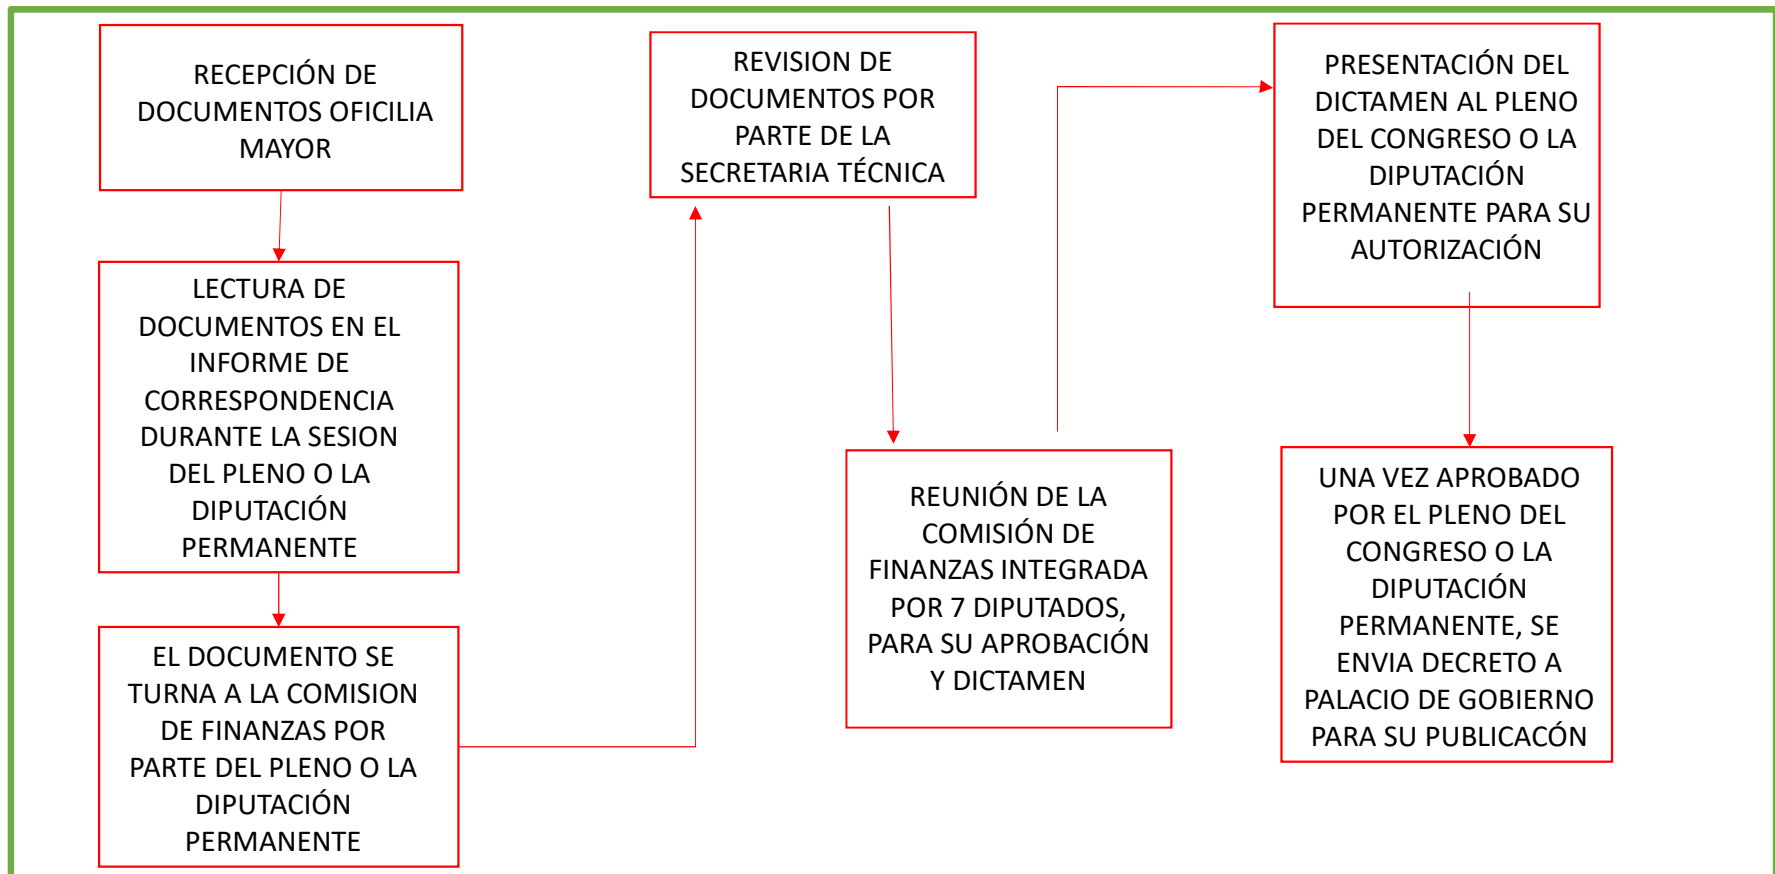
RECEPCIÓN DE DOCUMENTOS OFICILIA MAYOR

LECTURA DE DOCUMENTOS EN EL INFORME DE CORRESPONDENCIA DURANTE LA SESION DEL PLENO O LA DIPUTACIÓN PERMANENTE

EL DOCUMENTO SE TURNA A LA COMISION DE FINANZAS POR PARTE DEL PLENO O LA DIPUTACIÓN PERMANENTE

REVISION DE DOCUMENTOS POR PARTE DE LA SECRETARIA TÉCNICA

REUNIÓN DE LA COMISIÓN DE FINANZAS INTEGRADA POR 7 DIPUTADOS, PARA SU APROBACIÓN Y DICTAMEN

PRESENTACIÓN DEL DICTAMEN AL PLENO DEL CONGRESO O LA DIPUTACIÓN PERMANENTE PARA SU AUTORIZACIÓN

UNA VEZ APROBADO POR EL PLENO DEL CONGRESO O LA DIPUTACIÓN PERMANENTE, SE ENVIA DECRETO A PALACIO DE GOBIERNO PARA SU PUBLICACÓN